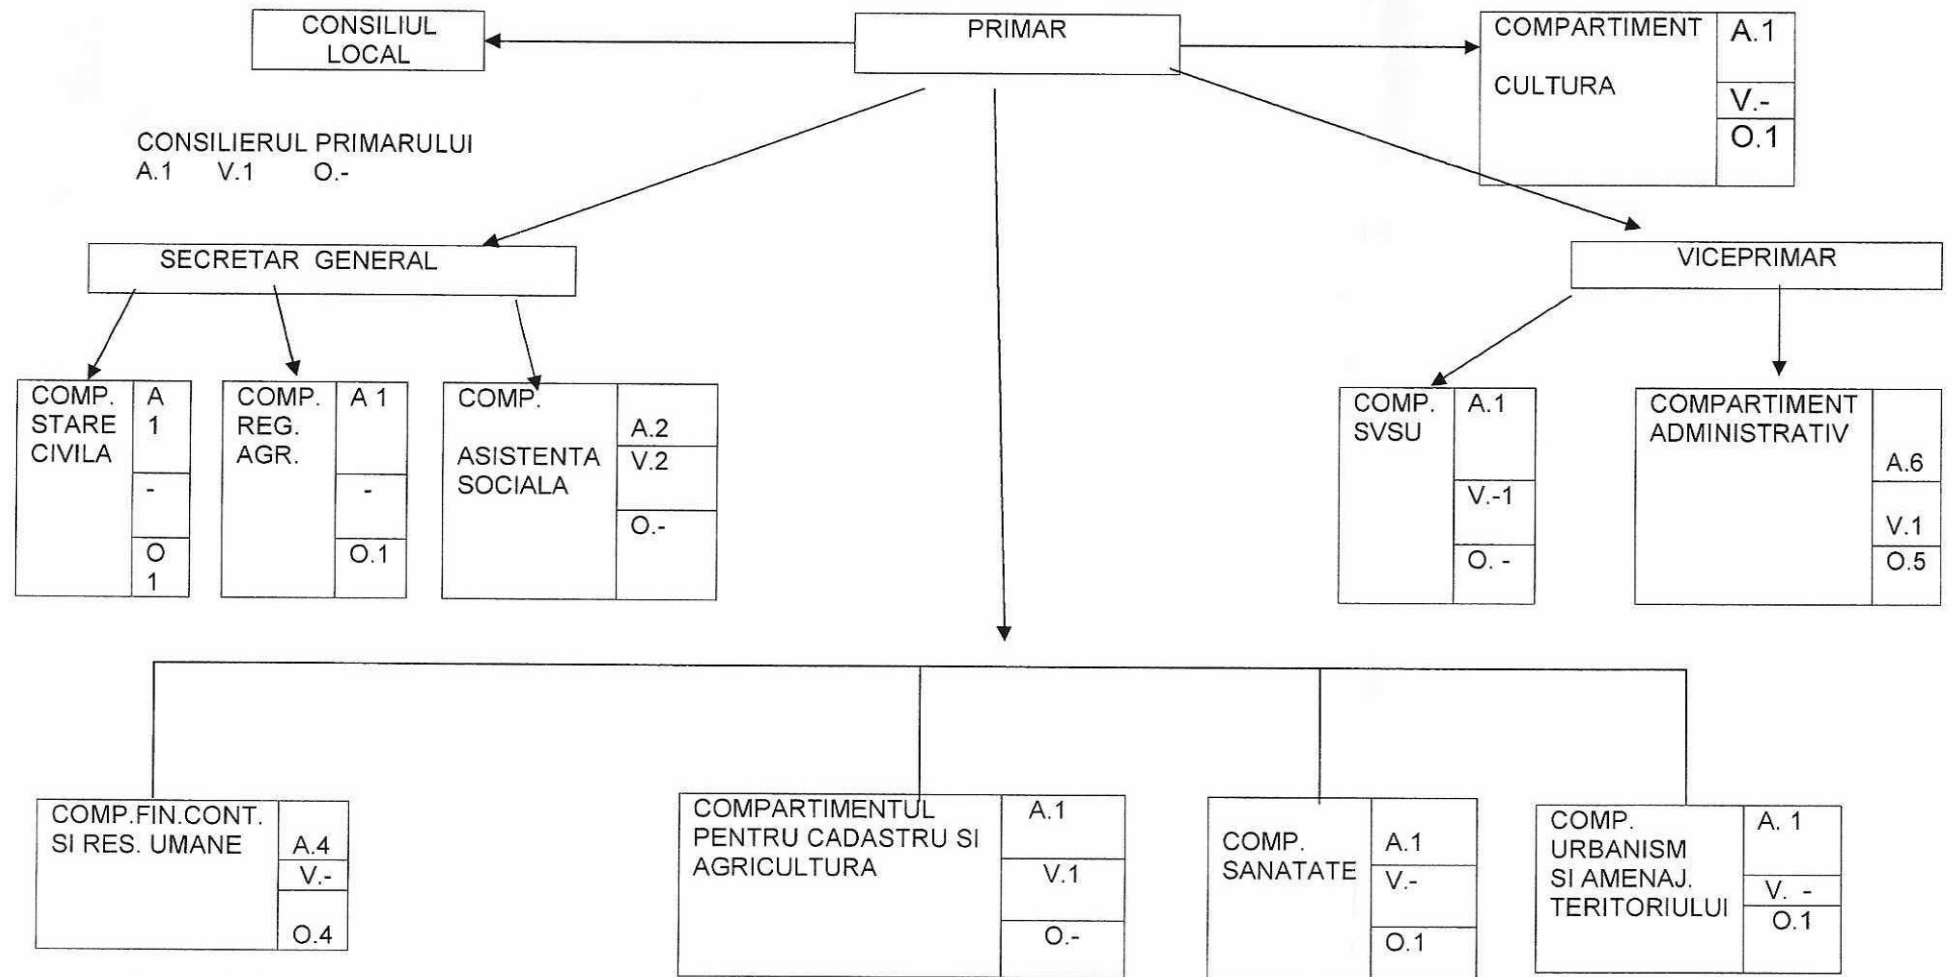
CONSILIUL LOCAL

PRIMAR

COMPARTIMENT CULTURA
A.1
V.-
O.1

CONSILIERUL PRIMARULUI
A.1 V.1 O.-

SECRETAR GENERAL

VICEPRIMAR

COMP. STARE CIVILA
A 1
-
O 1

COMP. REG. AGR.
A 1
-
O.1

COMP. ASISTENTA SOCIALA
A.2
V.2
O.-

COMP. SVSU
A.1
V.-1
O. -

COMPARTIMENT ADMINISTRATIV
A.6
V.1
O.5

COMP.FIN.CONT. SI RES. UMANE
A.4
V.-
O.4

COMPARTIMENTUL PENTRU CADASTRU SI AGRICULTURA
A.1
V.1
O.-

COMP. SANATATE
A.1
V.-
O.1

COMP. URBANISM SI AMENAJ. TERITORIULUI
A. 1
V. -
O.1